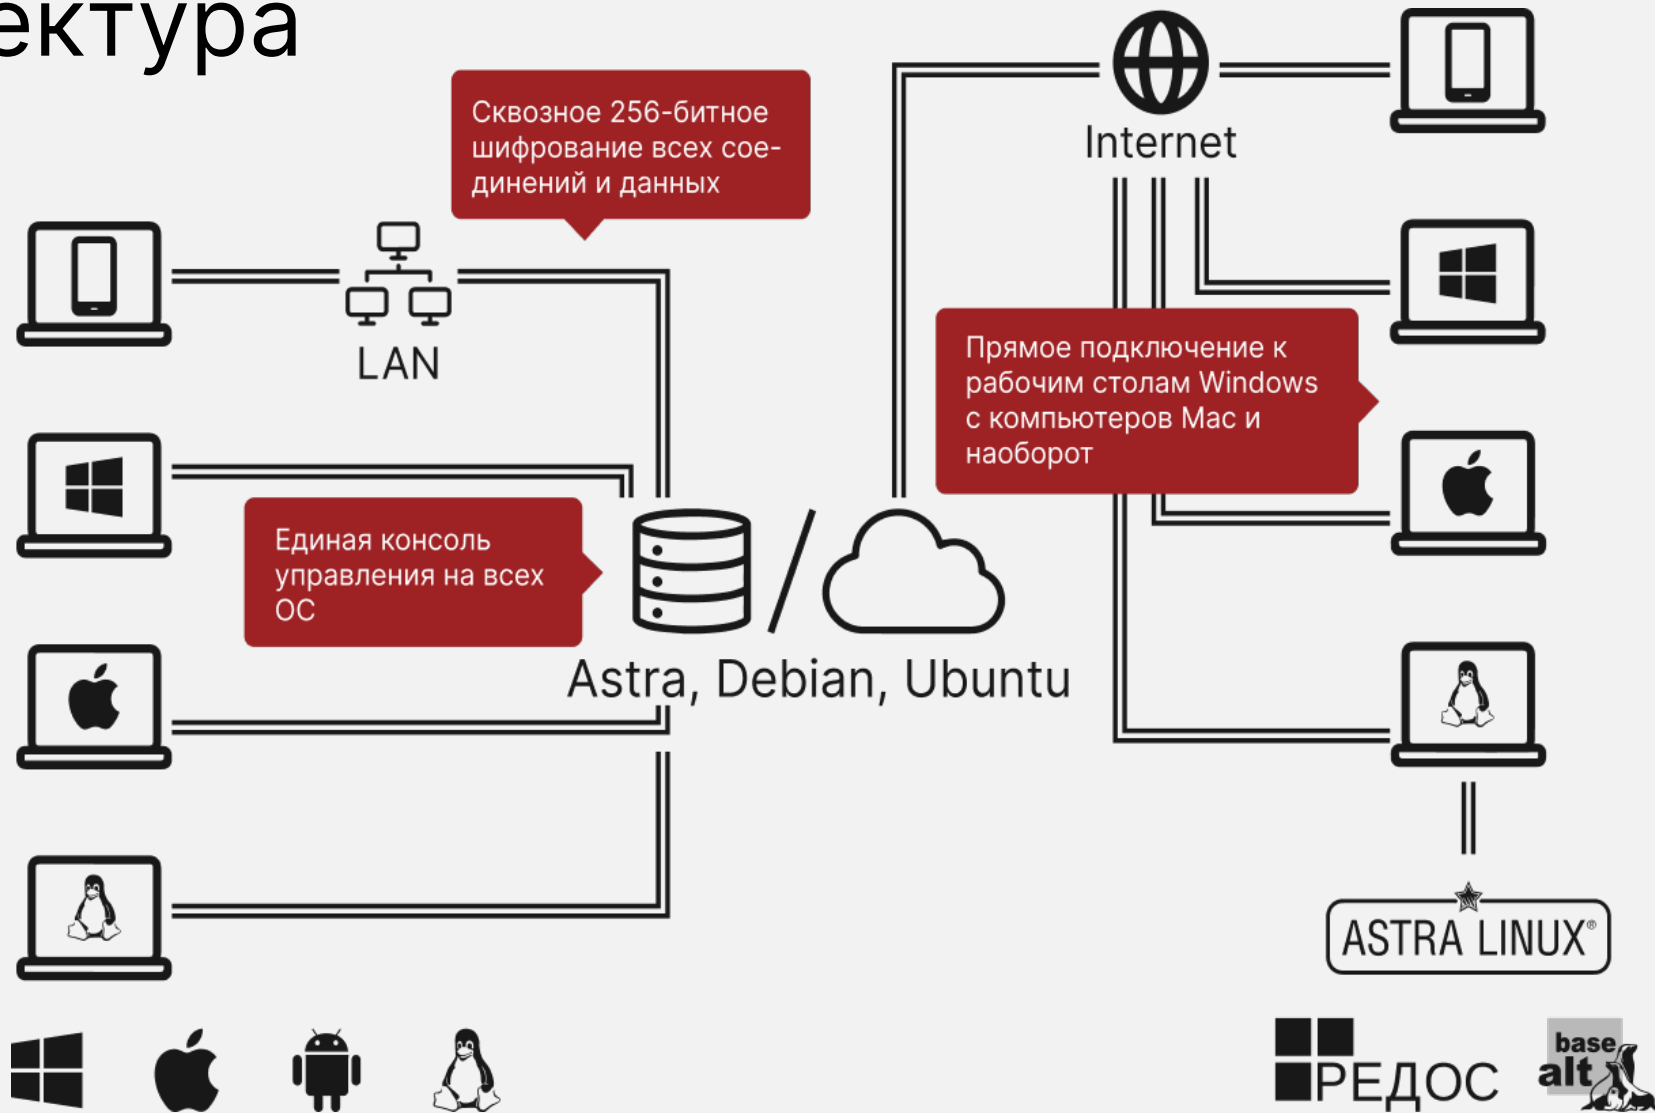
ектура

Сквозное 256-битное шифрование всех соединений и данных

Internet

LAN

Прямое подключение к рабочим столам Windows с компьютеров Mac и наоборот

Единая консоль управления на всех ОС

Astra, Debian, Ubuntu

ASTRA LINUX®

РЕДОС

base alt